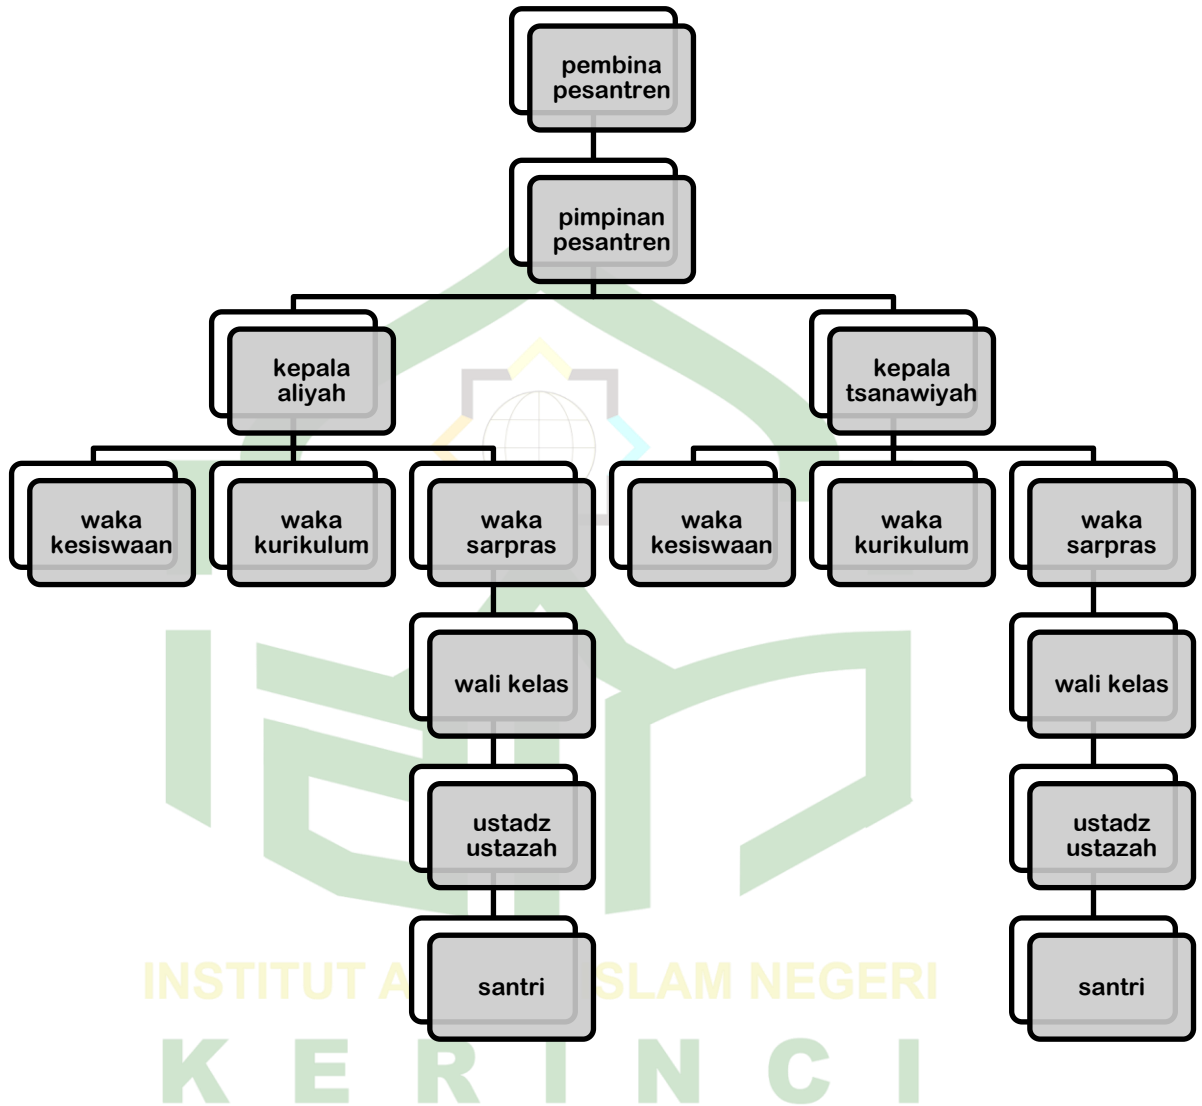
pembina pesantren

pimpinan pesantren

kepala aliyah

kepala tsanawiyah

waka kesiswaan

waka kurikulum

waka sarpras

waka kesiswaan

waka kurikulum

waka sarpras

wali kelas

wali kelas

ustadz ustazah

ustadz ustazah

santri

santri

INSTITUT A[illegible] SLAM NEGERI
K E R I N C I